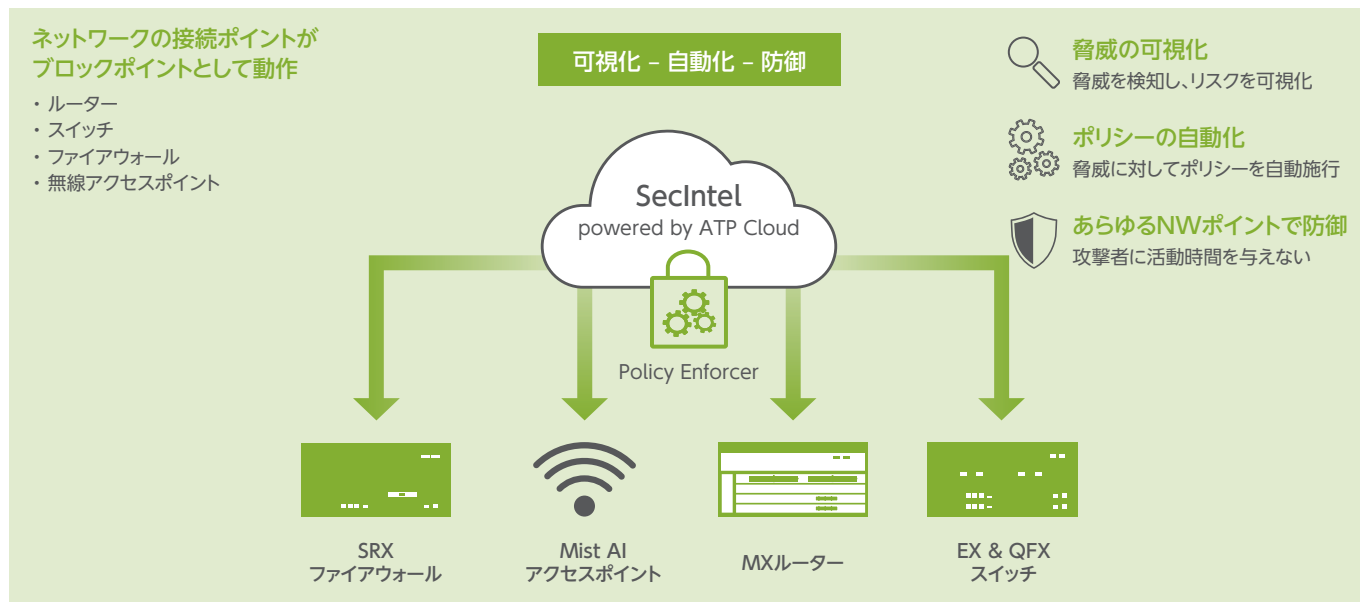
ネットワークの接続ポイントが
ブロックポイントとして動作

・ルーター
・スイッチ
・ファイアウォール
・無線アクセスポイント

可視化 – 自動化 – 防御

脅威の可視化
脅威を検知し、リスクを可視化

ポリシーの自動化
脅威に対してポリシーを自動施行

あらゆるNWポイントで防御
攻撃者に活動時間を与えない

SecIntel
powered by ATP Cloud

Policy Enforcer

SRX
ファイアウォール

Mist AI
アクセスポイント

MXルーター

EX & QFX
スイッチ